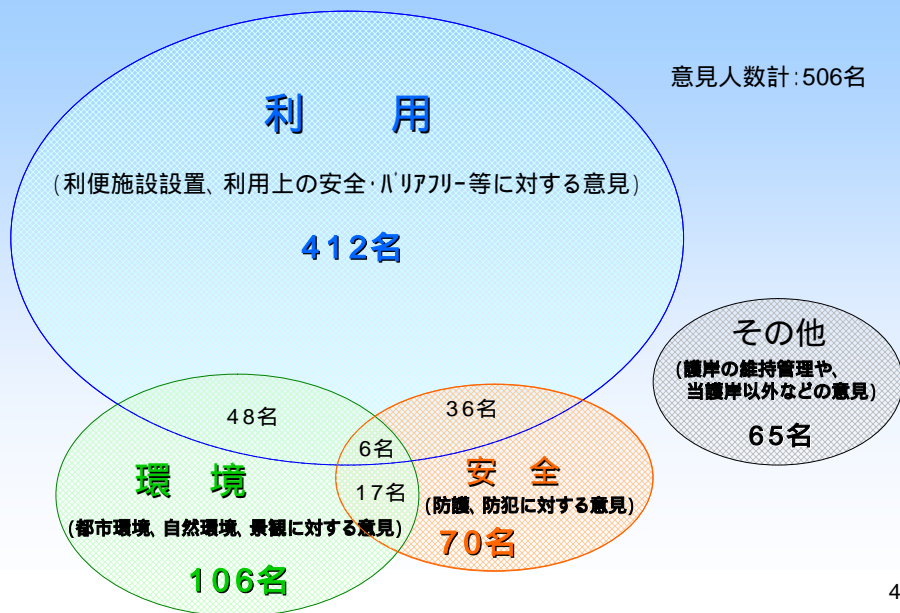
意見人数計:506名

利　用

(利便施設設置、利用上の安全･バリアフリー等に対する意見)

412名

その他

(護岸の維持管理や、当護岸以外などの意見)

65名

48名

36名

6名

17名

環　境

(都市環境、自然環境、景観に対する意見)

106名

安　全

(防護、防犯に対する意見)

70名

4